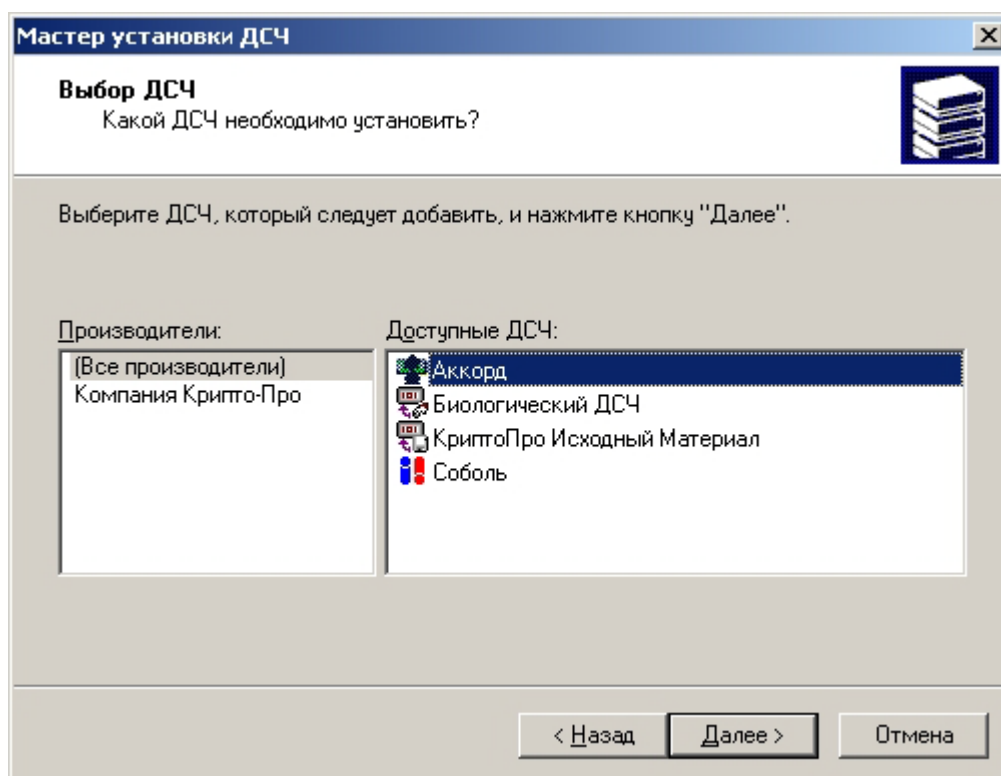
Мастер установки ДСЧ

Выбор ДСЧ
Какой ДСЧ необходимо установить?

Выберите ДСЧ, который следует добавить, и нажмите кнопку "Далее".

Производители:
(Все производители)
Компания Крипто-Про

Доступные ДСЧ:
Аккорд
Биологический ДСЧ
КриптоПро Исходный Материал
Соболь

< Назад
Далее >
Отмена